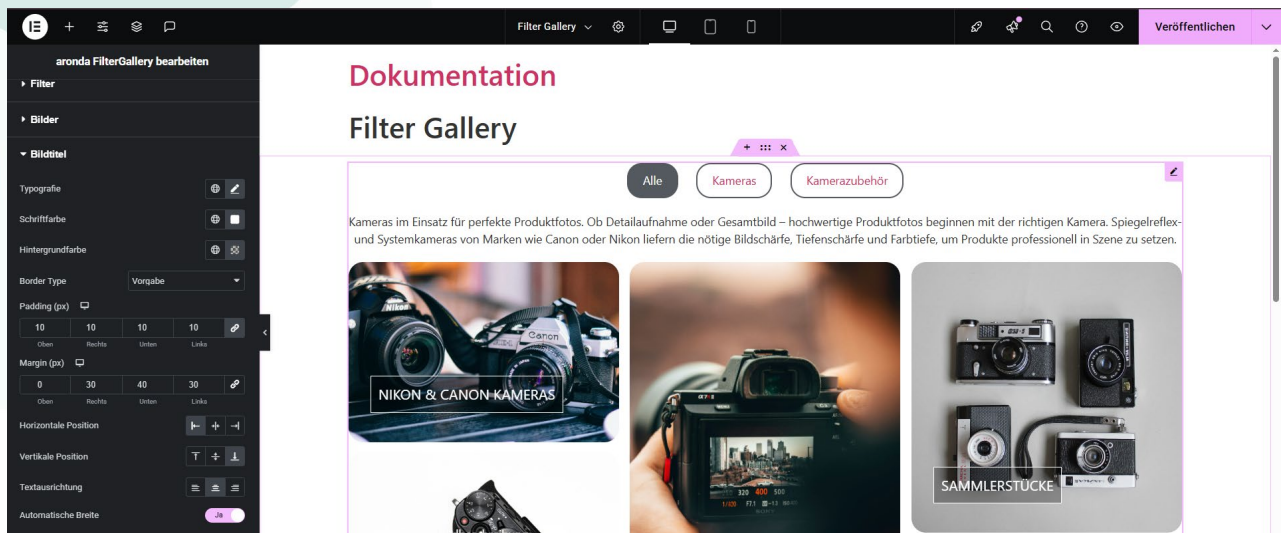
Filter Gallery

Veröffentlichen

aronda FilterGallery bearbeiten

Filter

Bilder

Bildtitel

Typografie

Schriftfarbe

Hintergrundfarbe

Border Type Vorgabe

Padding (px)

| 10 | 10 | 10 | 10 |
|---|---|---|---|
| Oben | Rechts | Unten | Links |

Margin (px)

| 0 | 30 | 40 | 30 |
|---|---|---|---|
| Oben | Rechts | Unten | Links |

Horizontale Position

Vertikale Position

Textausrichtung

Automatische Breite Ja

Dokumentation

Filter Gallery

Alle Kameras Kamerazubehör

Kameras im Einsatz für perfekte Produktfotos. Ob Detailaufnahme oder Gesamtbild – hochwertige Produktfotos beginnen mit der richtigen Kamera. Spiegelreflex- und Systemkameras von Marken wie Canon oder Nikon liefern die nötige Bildschärfe, Tiefenschärfe und Farbtiefe, um Produkte professionell in Szene zu setzen.

NIKON & CANON KAMERAS

SAMMLERSTÜCKE